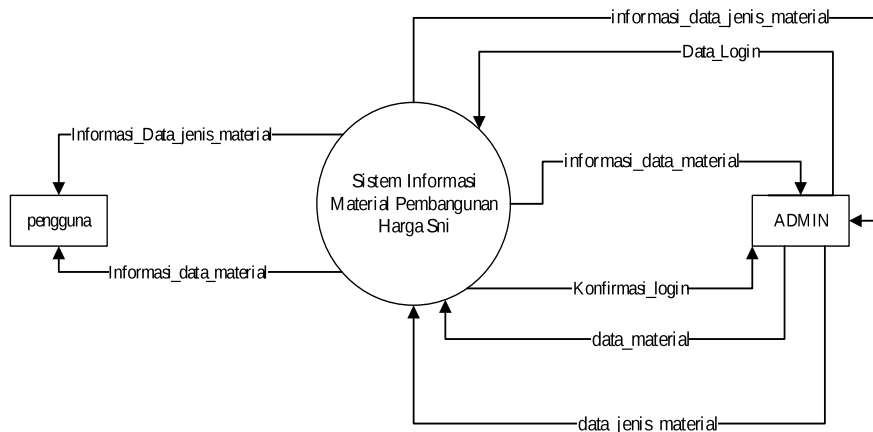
informasi_data_jenis_material

Data_Login

Informasi_Data_jenis_material

informasi_data_material

Sistem Informasi Material Pembangunan Harga Sni

pengguna

ADMIN

Informasi_data_material

Konfirmasi_login

data_material

data_jenis_material